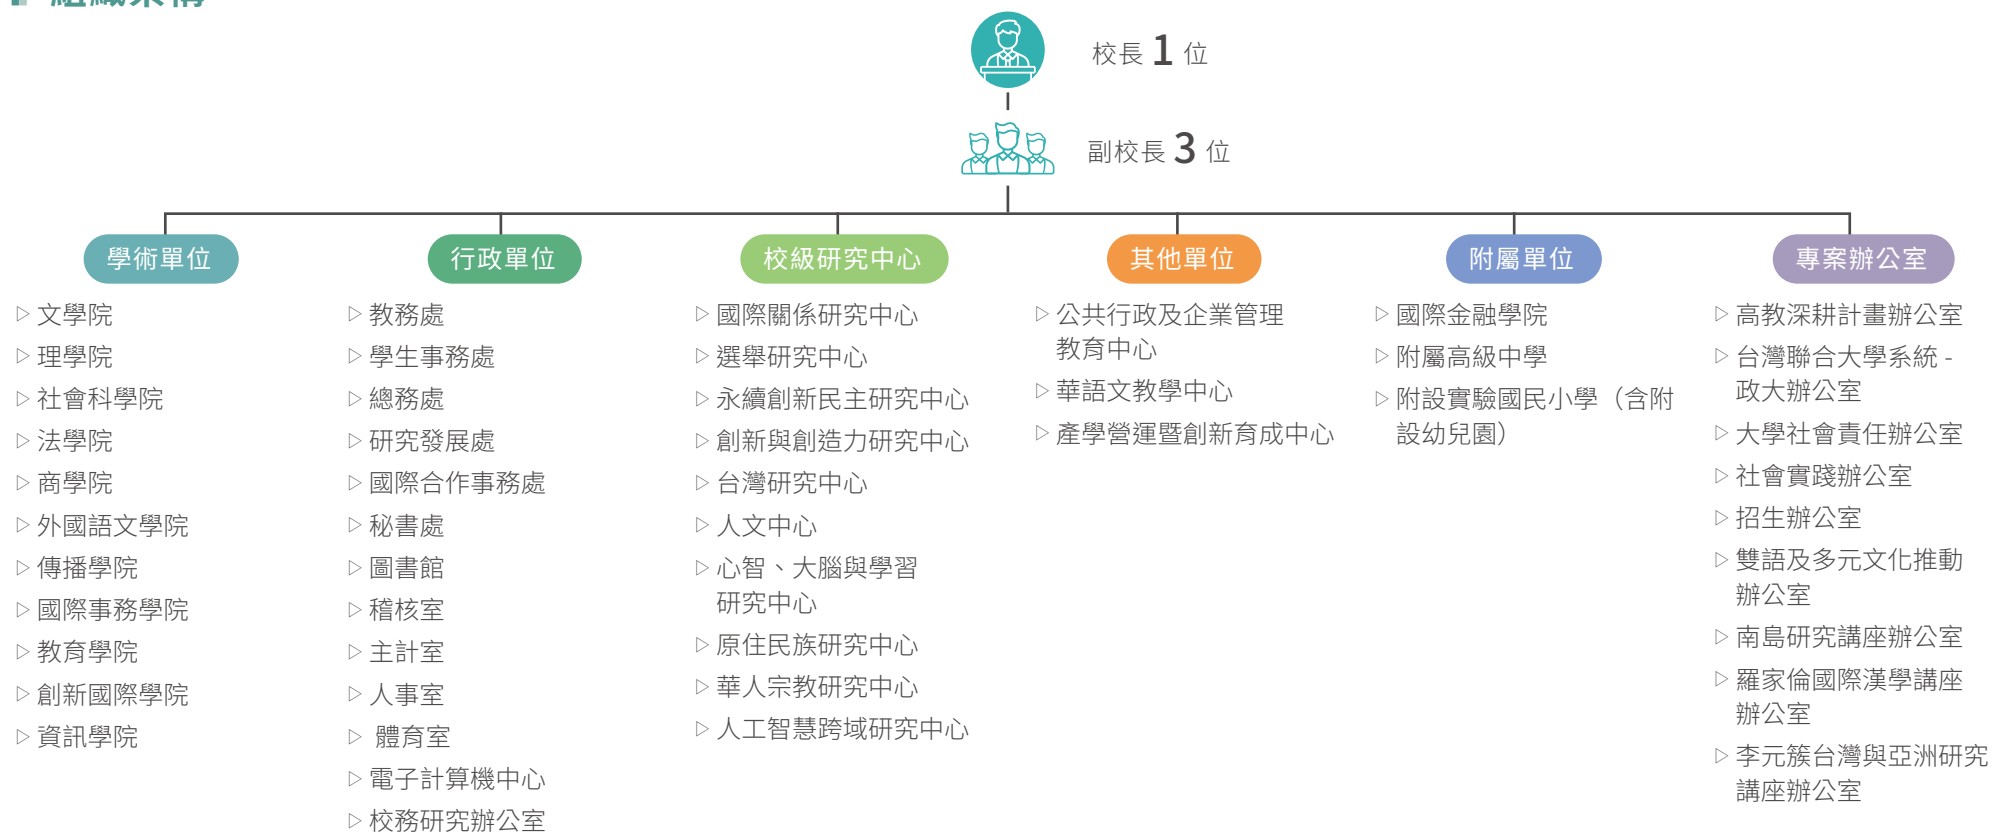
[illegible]

校長 1 位

副校長 3 位

學術單位

▷ 文學院
▷ 理學院
▷ 社會科學院
▷ 法學院
▷ 商學院
▷ 外國語文學院
▷ 傳播學院
▷ 國際事務學院
▷ 教育學院
▷ 創新國際學院
▷ 資訊學院

行政單位

▷ 教務處
▷ 學生事務處
▷ 總務處
▷ 研究發展處
▷ 國際合作事務處
▷ 秘書處
▷ 圖書館
▷ 稽核室
▷ 主計室
▷ 人事室
▷ 體育室
▷ 電子計算機中心
▷ 校務研究辦公室

校級研究中心

▷ 國際關係研究中心
▷ 選舉研究中心
▷ 永續創新民主研究中心
▷ 創新與創造力研究中心
▷ 台灣研究中心
▷ 人文中心
▷ 心智、大腦與學習研究中心
▷ 原住民族研究中心
▷ 華人宗教研究中心
▷ 人工智慧跨域研究中心

其他單位

▷ 公共行政及企業管理教育中心
▷ 華語文教學中心
▷ 產學營運暨創新育成中心

附屬單位

▷ 國際金融學院
▷ 附屬高級中學
▷ 附設實驗國民小學（含附設幼兒園）

專案辦公室

▷ 高教深耕計畫辦公室
▷ 台灣聯合大學系統 - 政大辦公室
▷ 大學社會責任辦公室
▷ 社會實踐辦公室
▷ 招生辦公室
▷ 雙語及多元文化推動辦公室
▷ 南島研究講座辦公室
▷ 羅家倫國際漢學講座辦公室
▷ 李元簇台灣與亞洲研究講座辦公室